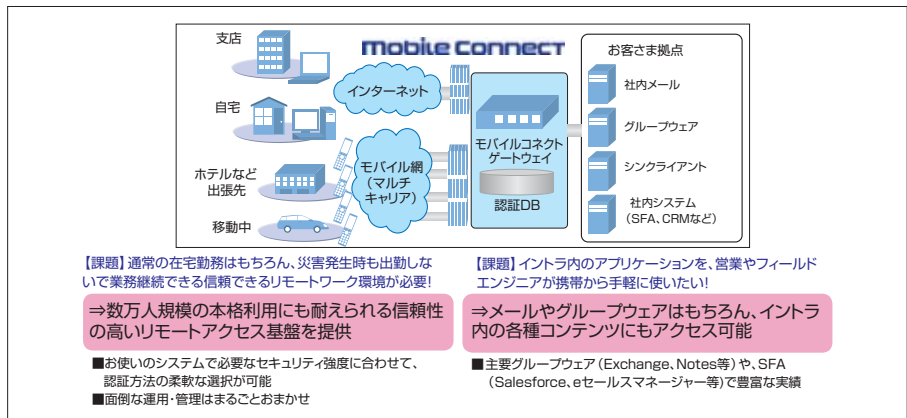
Mobile Connect

支店

自宅

ホテルなど出張先

移動中

インターネット

モバイル網（マルチキャリア）

モバイルコネクトゲートウェイ

認証DB

お客さま拠点

社内メール

グループウェア

シンクライアント

社内システム（SFA、CRMなど）

【課題】通常の在宅勤務はもちろん、災害発生時も出勤しないで業務継続できる信頼できるリモートワーク環境が必要!

⇒数万人規模の本格利用にも耐えられる信頼性の高いリモートアクセス基盤を提供

■お使いのシステムで必要なセキュリティ強度に合わせて、認証方法の柔軟な選択が可能
■面倒な運用・管理はまるごとおまかせ

【課題】イントラ内のアプリケーションを、営業やフィールドエンジニアが携帯から手軽に使いたい!

⇒メールやグループウェアはもちろん、イントラ内の各種コンテンツにもアクセス可能

■主要グループウェア（Exchange、Notes等）や、SFA（Salesforce、eセールスマネージャー等）で豊富な実績